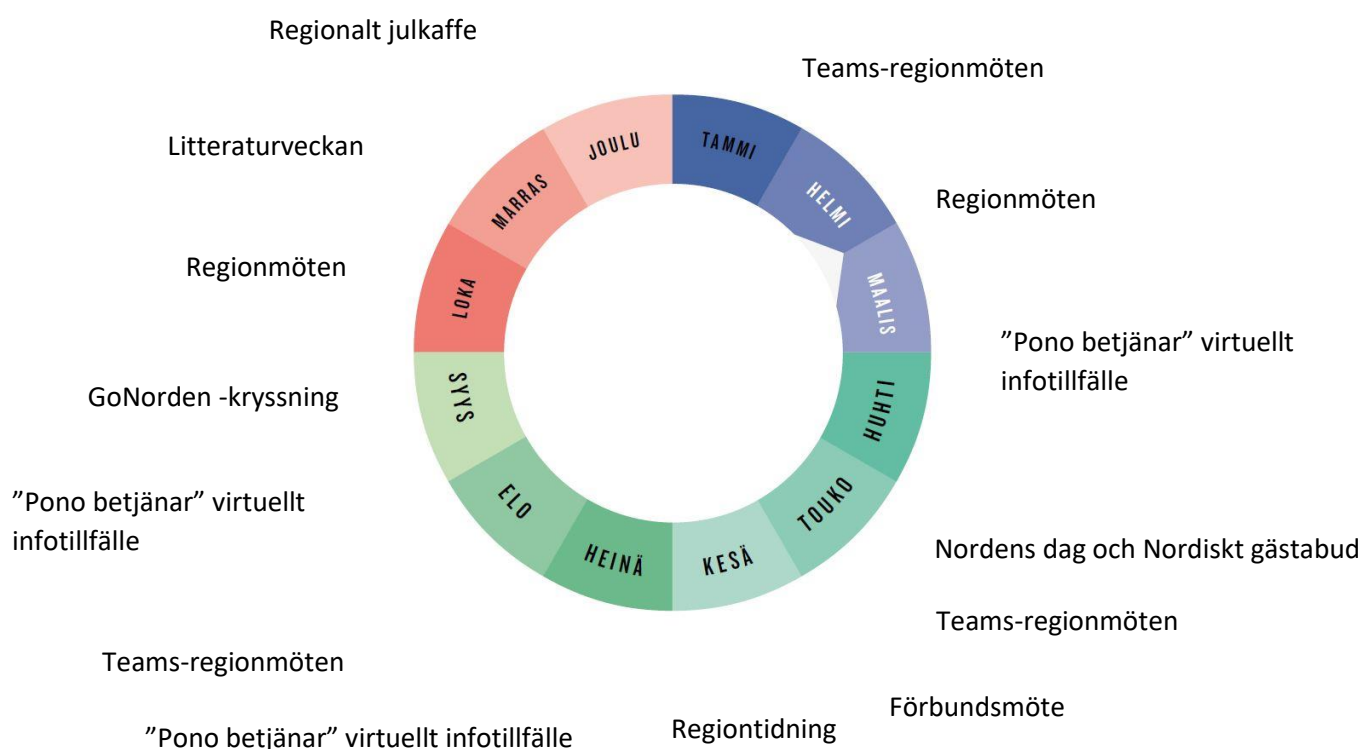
Regionalt julkaffe

Teams-regionmöten

Litteraturveckan

JOULU

TAMMI

HELMI

MARRAS

Regionmöten

Regionmöten

LOKA

MAALIS

”Pono betjänar” virtuellt infotillfälle

SYYS

HUHTI

GoNorden -kryssning

”Pono betjänar” virtuellt infotillfälle

ELO

TOUKO

HEINÄ

KESÄ

Nordens dag och Nordiskt gästabud

Teams-regionmöten

Teams-regionmöten

Förbundsmöte

”Pono betjänar” virtuellt infotillfälle

Regiontidning